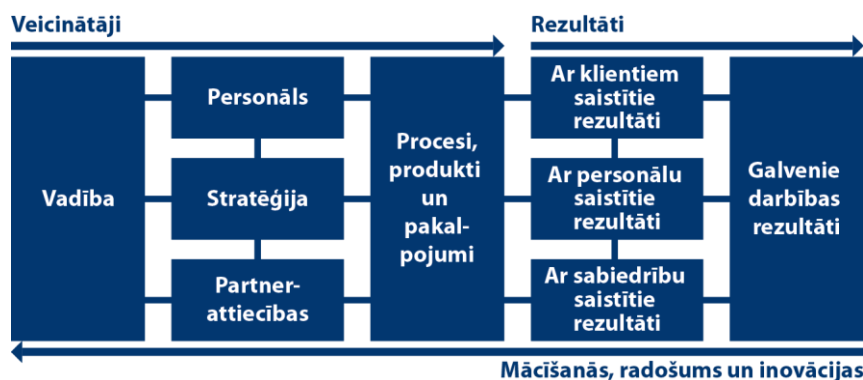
Veicinātāji

Rezultāti

Vadība

Personāls

Stratēģija

Partnerattiecības

Procesi, produkti un pakalpojumi

Ar klientiem saistītie rezultāti

Ar personālu saistītie rezultāti

Ar sabiedrību saistītie rezultāti

Galvenie darbības rezultāti

Mācīšanās, radošums un inovācijas